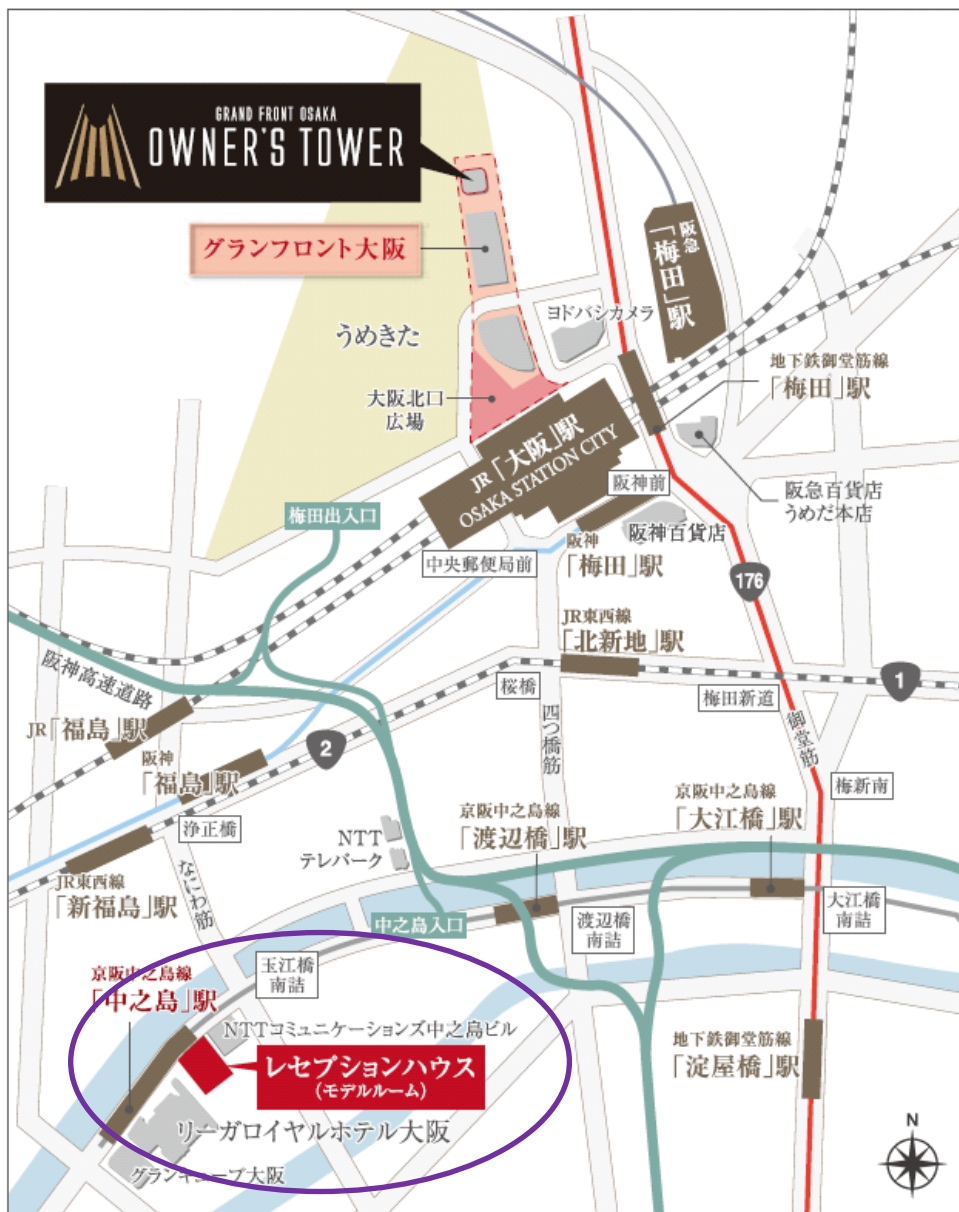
GRAND FRONT OSAKA
OWNER'S TOWER

グランフロント大阪

うめきた

ヨドバシカメラ

阪急「梅田」駅

地下鉄御堂筋線
「梅田」駅

大阪北口広場

JR「大阪」駅
OSAKA STATION CITY

阪神前

阪急百貨店
うめだ本店

梅田出入口

阪神百貨店

阪神
「梅田」駅

中央郵便局前

176

JR東西線
「北新地」駅

阪神高速道路

桜橋

梅田新道

1

JR「福島」駅

2

四つ橋筋

御堂筋

阪神
「福島」駅

梅新南

浄正橋

京阪中之島線
「渡辺橋」駅

京阪中之島線
「大江橋」駅

NTT
テレパーク

なにわ筋

JR東西線
「新福島」駅

中之島入口

渡辺橋
南詰

大江橋
南詰

京阪中之島線
「中之島」駅

玉江橋
南詰

NTTコミュニケーションズ中之島ビル

レセプションハウス
(モデルルーム)

地下鉄御堂筋線
「淀屋橋」駅

リーガロイヤルホテル大阪

グランキューブ大阪

N